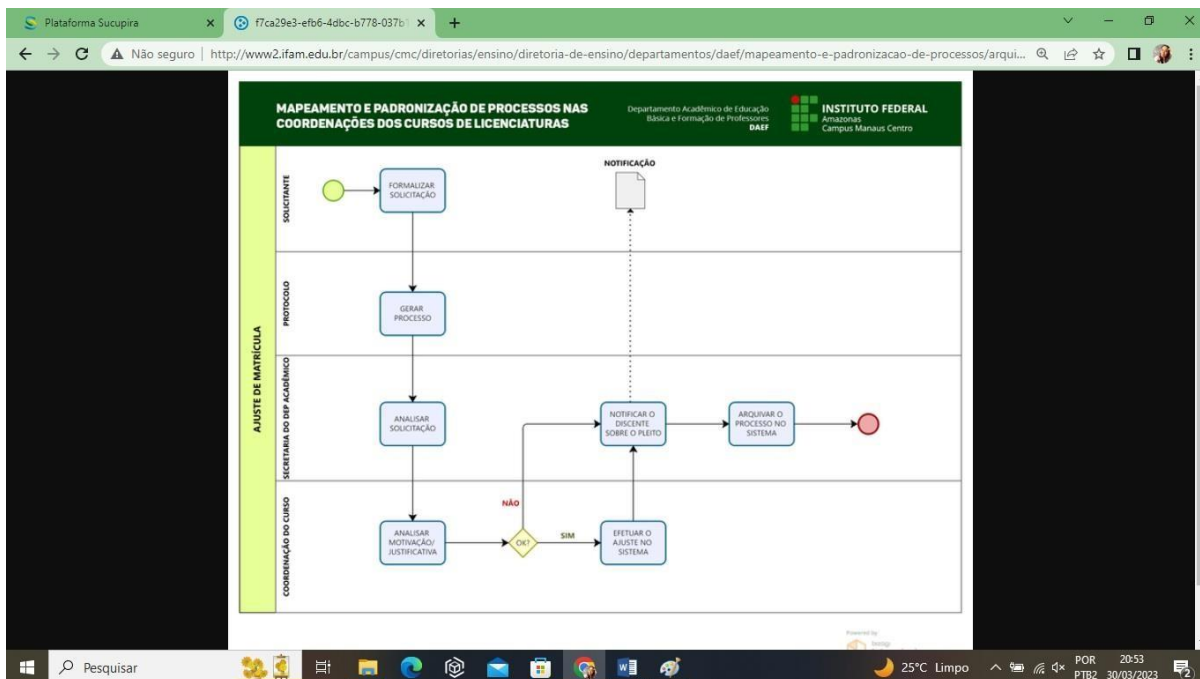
Plataforma Sucupira ×
f7ca29e3-efb6-4dbc-b778-037b ×
+

Não seguro | http://www2.ifam.edu.br/campus/cmc/diretorias/ensino/diretoria-de-ensino/departamentos/daef/mapeamento-e-padronizacao-de-processos/arqui...

MAPEAMENTO E PADRONIZAÇÃO DE PROCESSOS NAS COORDENAÇÕES DOS CURSOS DE LICENCIATURAS

Departamento Acadêmico de Educação Básica e Formação de Professores DAEF

INSTITUTO FEDERAL Amazonas Campus Manaus Centro

AJUSTE DE MATRÍCULA

SOLICITANTE

FORMALIZAR SOLICITAÇÃO

NOTIFICAÇÃO

PROTOCOLO

GERAR PROCESSO

SECRETARIA DO DEP ACADÊMICO

ANALISAR SOLICITAÇÃO

NOTIFICAR O DISCENTE SOBRE O PLEITO

ARQUIVAR O PROCESSO NO SISTEMA

COORDENAÇÃO DO CURSO

NÃO

ANALISAR MOTIVAÇÃO/ JUSTIFICATIVA

OK?

SIM

EFETUAR O AJUSTE NO SISTEMA

Powered by

Pesquisar

25°C Limpo

POR PTB2

20:53 30/03/2023